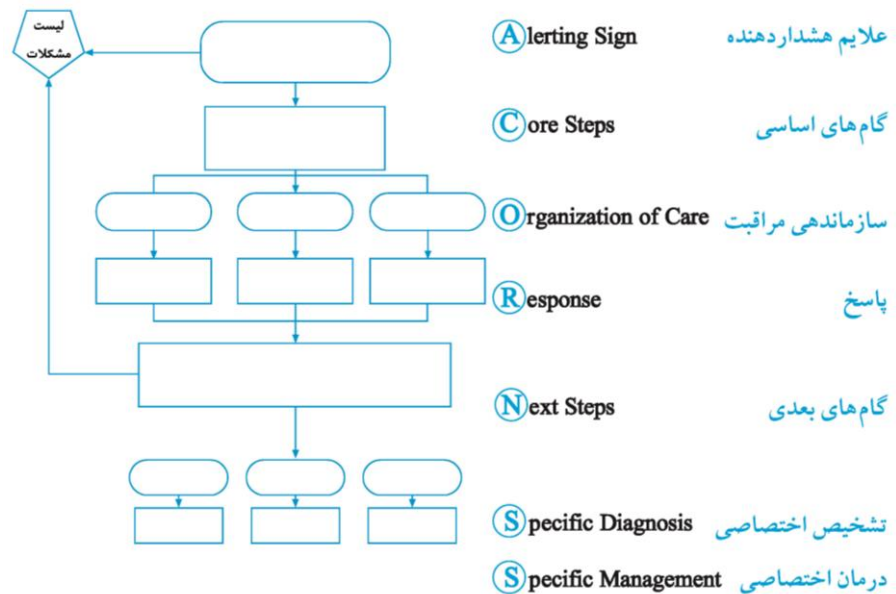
لیست مشکلات

Alerting Sign علایم هشداردهنده

Core Steps گام‌های اساسی

Organization of Care سازماندهی مراقبت

Response پاسخ

Next Steps گام‌های بعدی

Specific Diagnosis تشخیص اختصاصی

Specific Management درمان اختصاصی